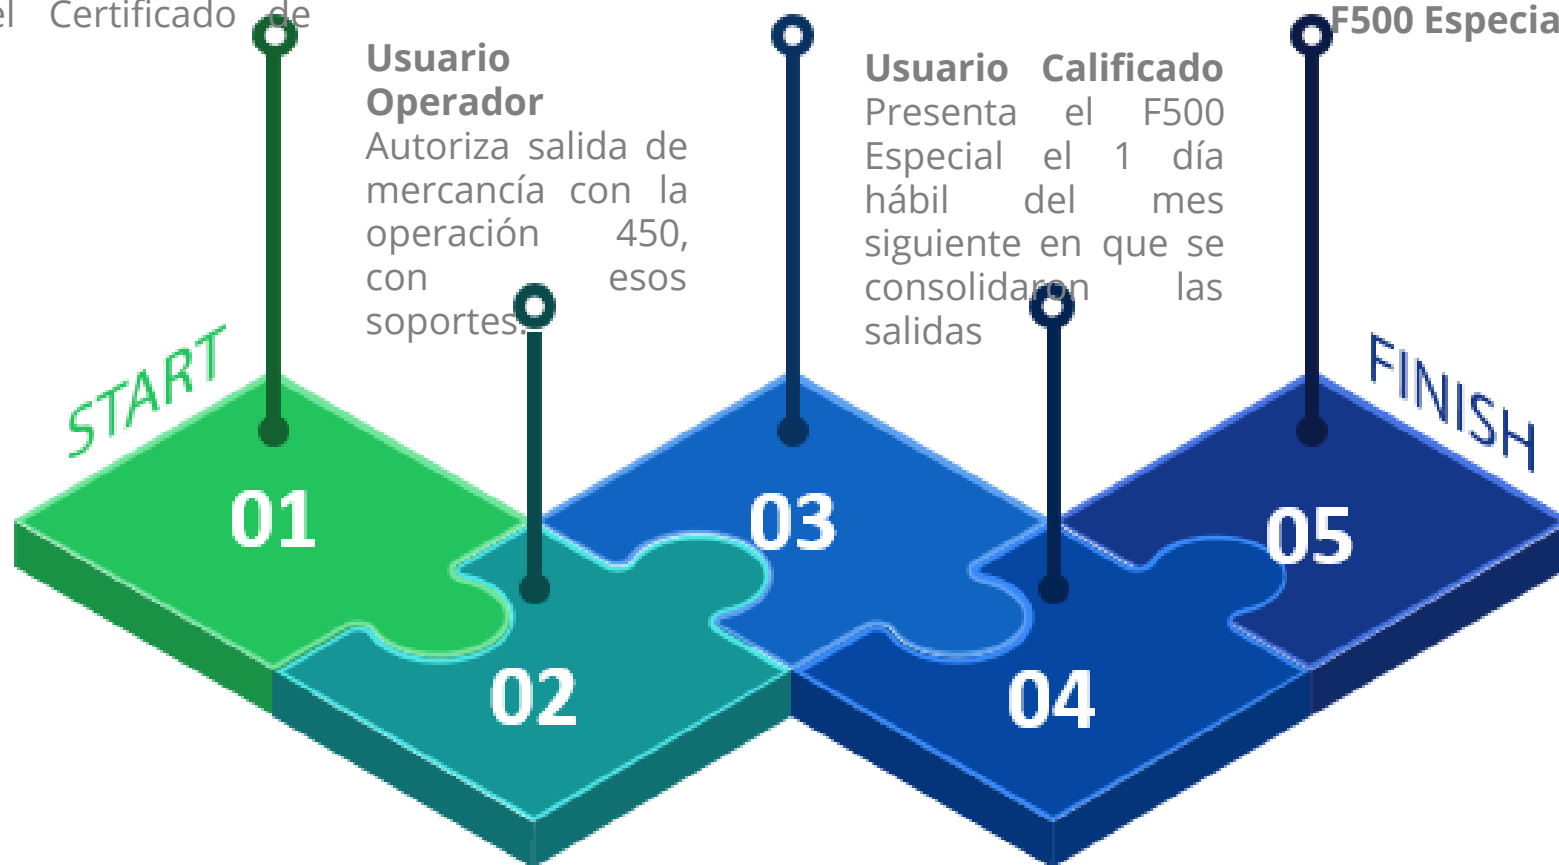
el Certificado de

Usuario Operador
Autoriza salida de mercancía con la operación 450, con esos soportes.

Usuario Calificado
Presenta el F500 Especial el 1 día hábil del mes siguiente en que se consolidaron las salidas

F500 Especia

START

FINISH

01

02

03

04

05